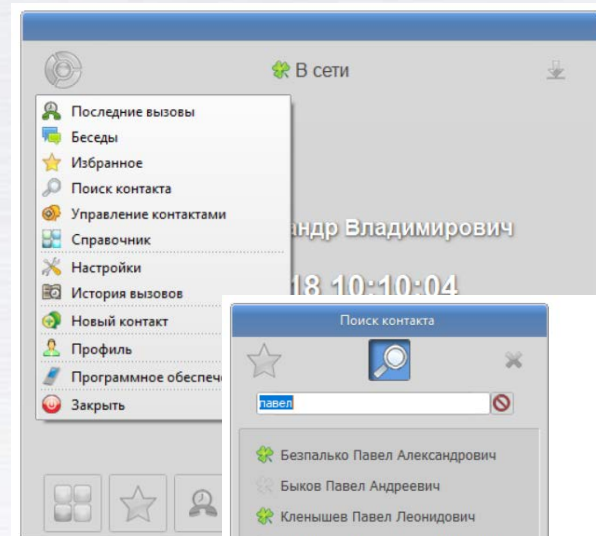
В сети

Последние вызовы
Беседы
Избранное
Поиск контакта
Управление контактами
Справочник
Настройки
История вызовов
Новый контакт
Профиль
Программное обеспече
Закрыть

андр Владимирович

18 10:10:04

Поиск контакта

павел

Безпалько Павел Александрович
Быков Павел Андреевич
Кленышев Павел Леонидович